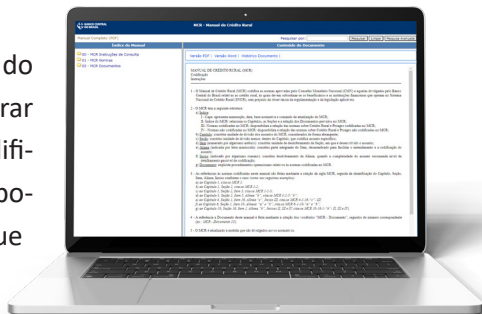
do
rar
ifi-
po-
ue

BANCO CENTRAL DO BRASIL

MCR - Manual de Crédito Rural

Manual Completo (MCR)

Pesquisar por:

Pesquisar | Limpar | Pesquisa Avançada

Índice do Manual

00 - MCR Instruções de Consulta
01 - MCR Normas
02 - MCR Documentos

Conteúdo do Documento

Versão PDF | Versão Word | Histórico Documento |

MANUAL DE CRÉDITO RURAL (MCR)
Codificação
Instruções

1 - O Manual de Crédito Rural (MCR) codifica as normas aprovadas pelo Conselho Monetário Nacional (CMN) e aquelas divulgadas pelo Banco Central do Brasil relativas ao crédito rural, às quais devem subordinar-se os beneficiários e as instituições financeiras que operam no Sistema Nacional de Crédito Rural (SNCR), sem prejuízo da observância da regulamentação e da legislação aplicáveis.

2 - O MCR tem a seguinte estrutura:

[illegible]

3 - As referências às normas codificadas neste manual são feitas mediante a citação da sigla MCR, seguida da identificação do Capítulo, Seção, Item, Alínea, Inciso conforme o caso (vistos nos seguintes exemplos):

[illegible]

4 - A referência a Documento deste manual é feita mediante a citação dos vocábulos "MCR - Documento", seguidos do número correspondente (ex.: "MCR - Documento 11).

5 - O MCR é atualizado à medida que são divulgadas novas normas ou...